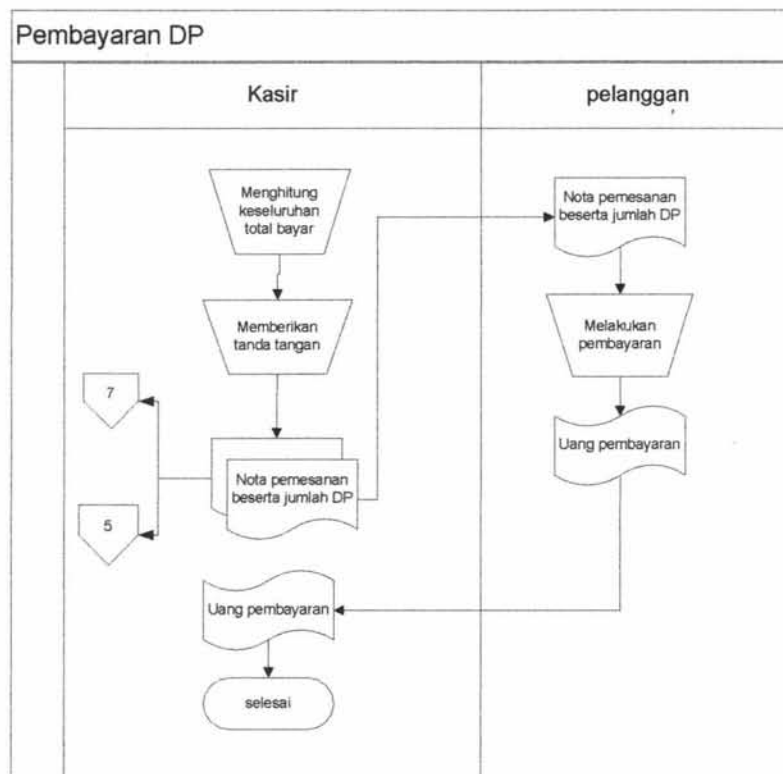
Pembayaran DP

Kasir

pelanggan

Menghitung keseluruhan total bayar

Memberikan tanda tangan

Nota pemesanan beserta jumlah DP

7

5

Uang pembayaran

selesai

Nota pemesanan beserta jumlah DP

Melakukan pembayaran

Uang pembayaran